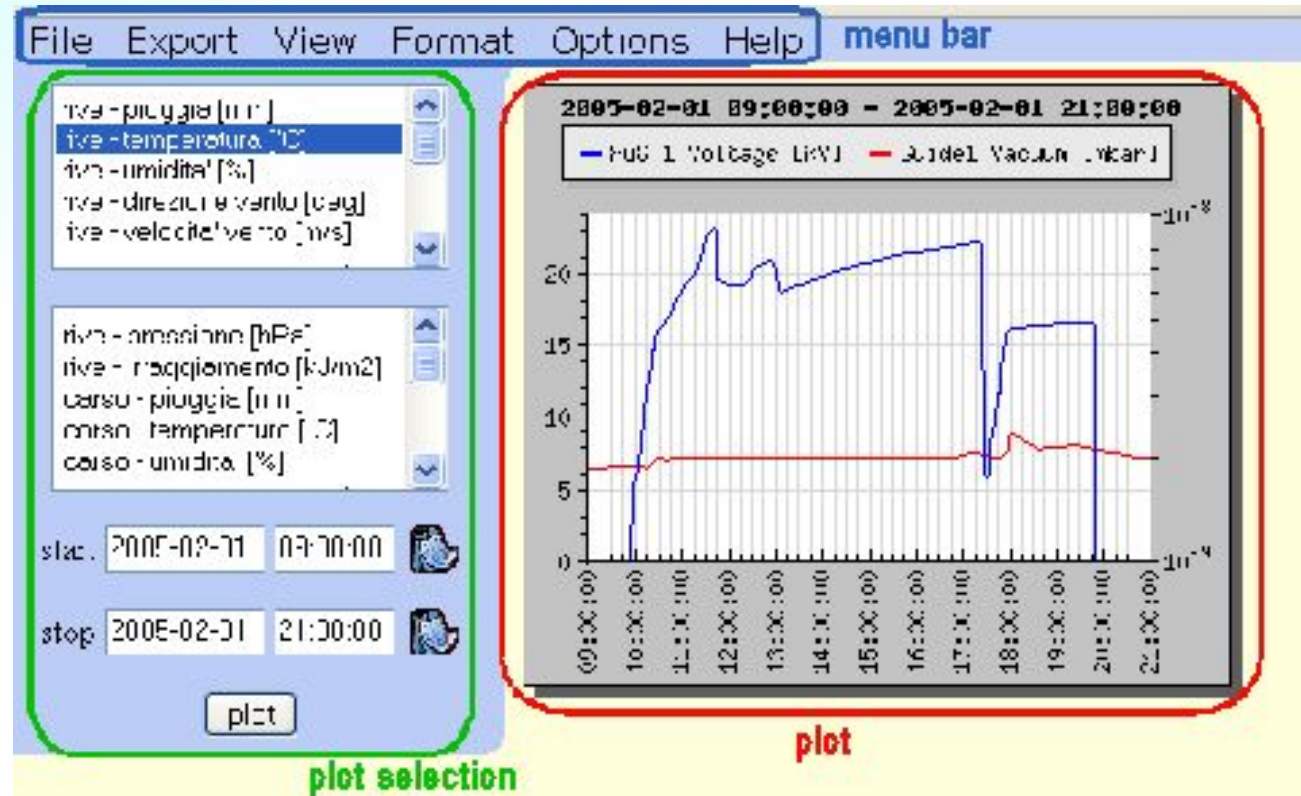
File Export View Format Options Help

menu bar

rive - pioggia [mm]
rive - temperatura [°C]
rive - umidita' [%]
rive - direzione vento [deg]
rive - velocita' vento [m/s]

rive - pressione [hPa]
rive - irraggiamento [kJ/m2]
carso - pioggia [mm]
carso - temperatura [°C]
carso - umidita' [%]

start 2005-02-01 09:00:00

stop 2005-02-01 21:00:00

plot

plot selection

2005-02-01 09:00:00 - 2005-02-01 21:00:00

PuG 1 Voltage [kV] Buidel Vacuum [mbar]

20
15
10
5
0

$10^{-8}$
$10^{-9}$

09:XX:00
10:XX:00
11:XX:00
12:XX:00
13:XX:00
14:XX:00
15:XX:00
16:XX:00
17:XX:00
18:XX:00
19:XX:00
20:XX:00
21:XX:00

plot